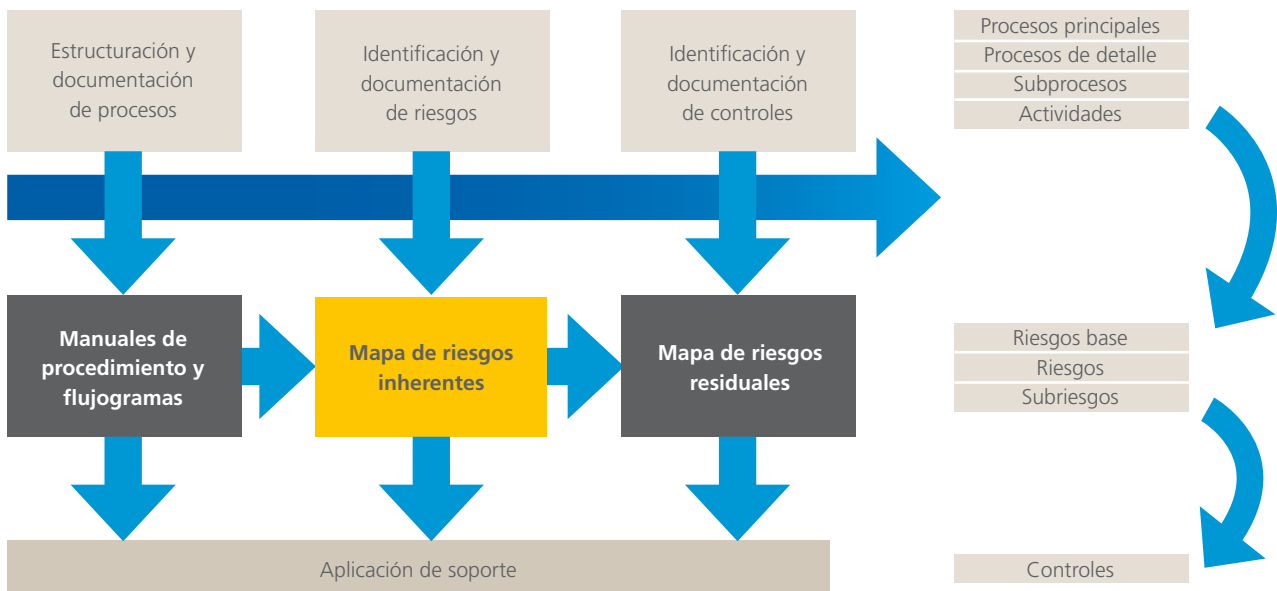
Estructuración y documentación de procesos

Identificación y documentación de riesgos

Identificación y documentación de controles

Procesos principales
Procesos de detalle
Subprocesos
Actividades

Manuales de procedimiento y flujogramas

Mapa de riesgos inherentes

Mapa de riesgos residuales

Riesgos base
Riesgos
Subriesgos

Aplicación de soporte

Controles